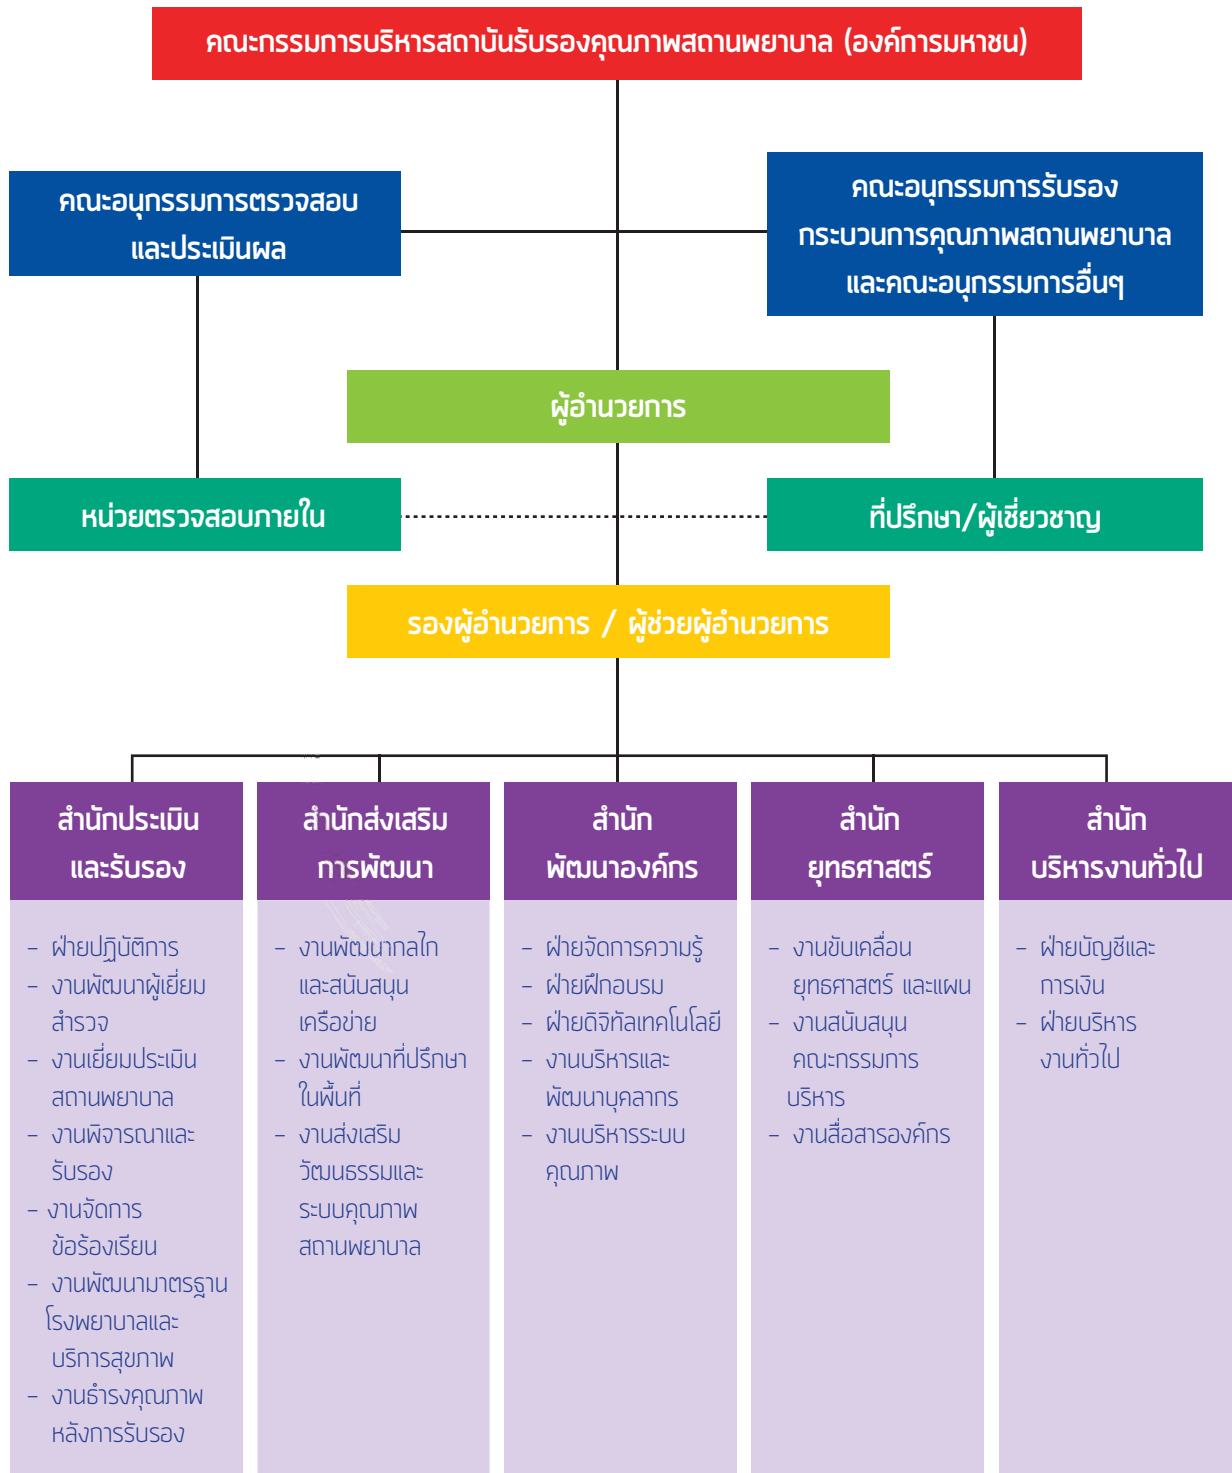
คณะกรรมการบริหารสถาบันรับรองคุณภาพสถานพยาบาล (องค์การมหาชน)

คณะอนุกรรมการตรวจสอบและประเมินผล

คณะอนุกรรมการรับรองกระบวนการคุณภาพสถานพยาบาลและคณะอนุกรรมการอื่นๆ

ผู้อำนวยการ

หน่วยตรวจสอบภายใน

ที่ปรึกษา/ผู้เชี่ยวชาญ

รองผู้อำนวยการ / ผู้ช่วยผู้อำนวยการ

สำนักประเมินและรับรอง

- ฝ่ายปฏิบัติการ
- งานพัฒนาผู้เยี่ยมสำรวจ
- งานเยี่ยมประเมินสถานพยาบาล
- งานพิจารณาและรับรอง
- งานจัดการข้อร้องเรียน
- งานพัฒนามาตรฐานโรงพยาบาลและบริการสุขภาพ
- งานธำรงคุณภาพหลังการรับรอง

สำนักส่งเสริมการพัฒนา

- งานพัฒนากลไกและสนับสนุนเครือข่าย
- งานพัฒนาที่ปรึกษาในพื้นที่
- งานส่งเสริมวัฒนธรรมและระบบคุณภาพสถานพยาบาล

สำนักพัฒนาองค์กร

- ฝ่ายจัดการความรู้
- ฝ่ายฝึกอบรม
- ฝ่ายดิจิทัลเทคโนโลยี
- งานบริหารและพัฒนาบุคลากร
- งานบริหารระบบคุณภาพ

สำนักยุทธศาสตร์

- งานขับเคลื่อนยุทธศาสตร์ และแผน
- งานสนับสนุนคณะกรรมการบริหาร
- งานสื่อสารองค์กร

สำนักบริหารงานทั่วไป

- ฝ่ายบัญชีและการเงิน
- ฝ่ายบริหารงานทั่วไป